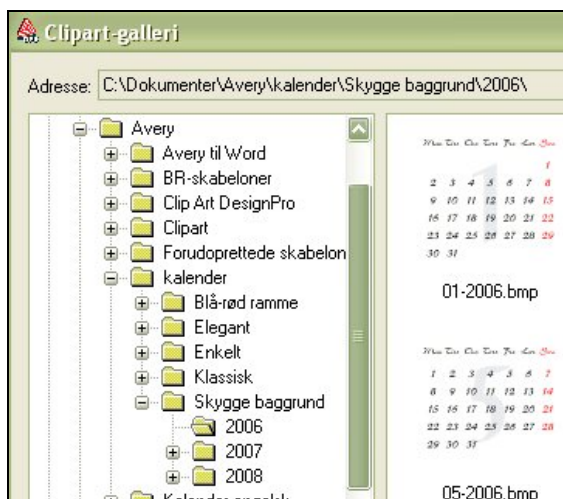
Clipart-galleri

Adresse: C:\Dokumenter\Avery\kalender\Skygge baggrund\2006\

Avery
Avery til Word
BR-skabeloner
Clip Art DesignPro
Clipart
Forudoprettede skabelon
kalender
Blå-rød ramme
Elegant
Enkelt
Klassisk
Skygge baggrund
2006
2007
2008
Kalender engelsk

1
2 3 4 5 6 7 8
9 10 11 12 13 14 15
16 17 18 19 20 21 22
23 24 25 26 27 28 29
30 31

01-2006.bmp

1 2 3 4 5 6 7
8 9 10 11 12 13 14
15 16 17 18 19 20 21
22 23 24 25 26 27 28
29 30 31

05-2006.bmp